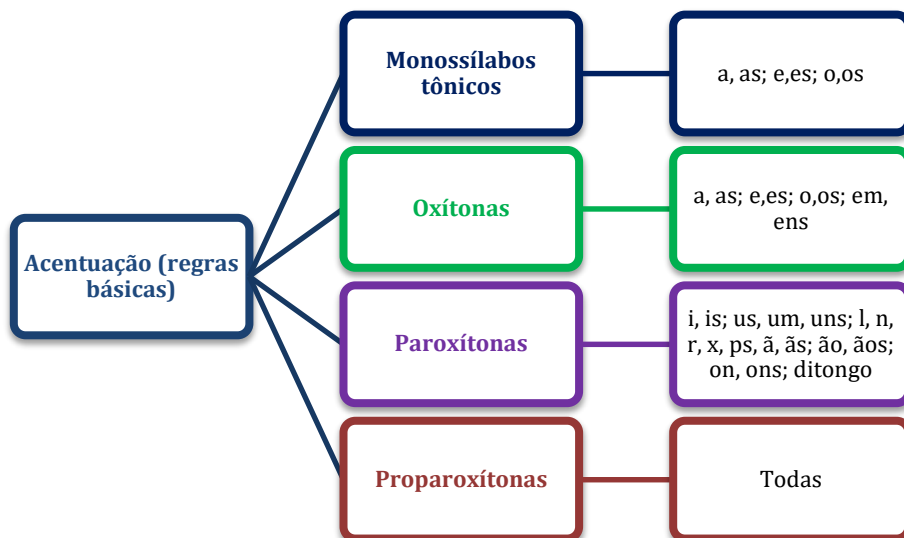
Acentuação (regras básicas)

Monossílabos tônicos

a, as; e,es; o,os

Oxítonas

a, as; e,es; o,os; em, ens

Paroxítonas

i, is; us, um, uns; l, n, r, x, ps, ã, ãs; ão, ãos; on, ons; ditongo

Proparoxítonas

Todas